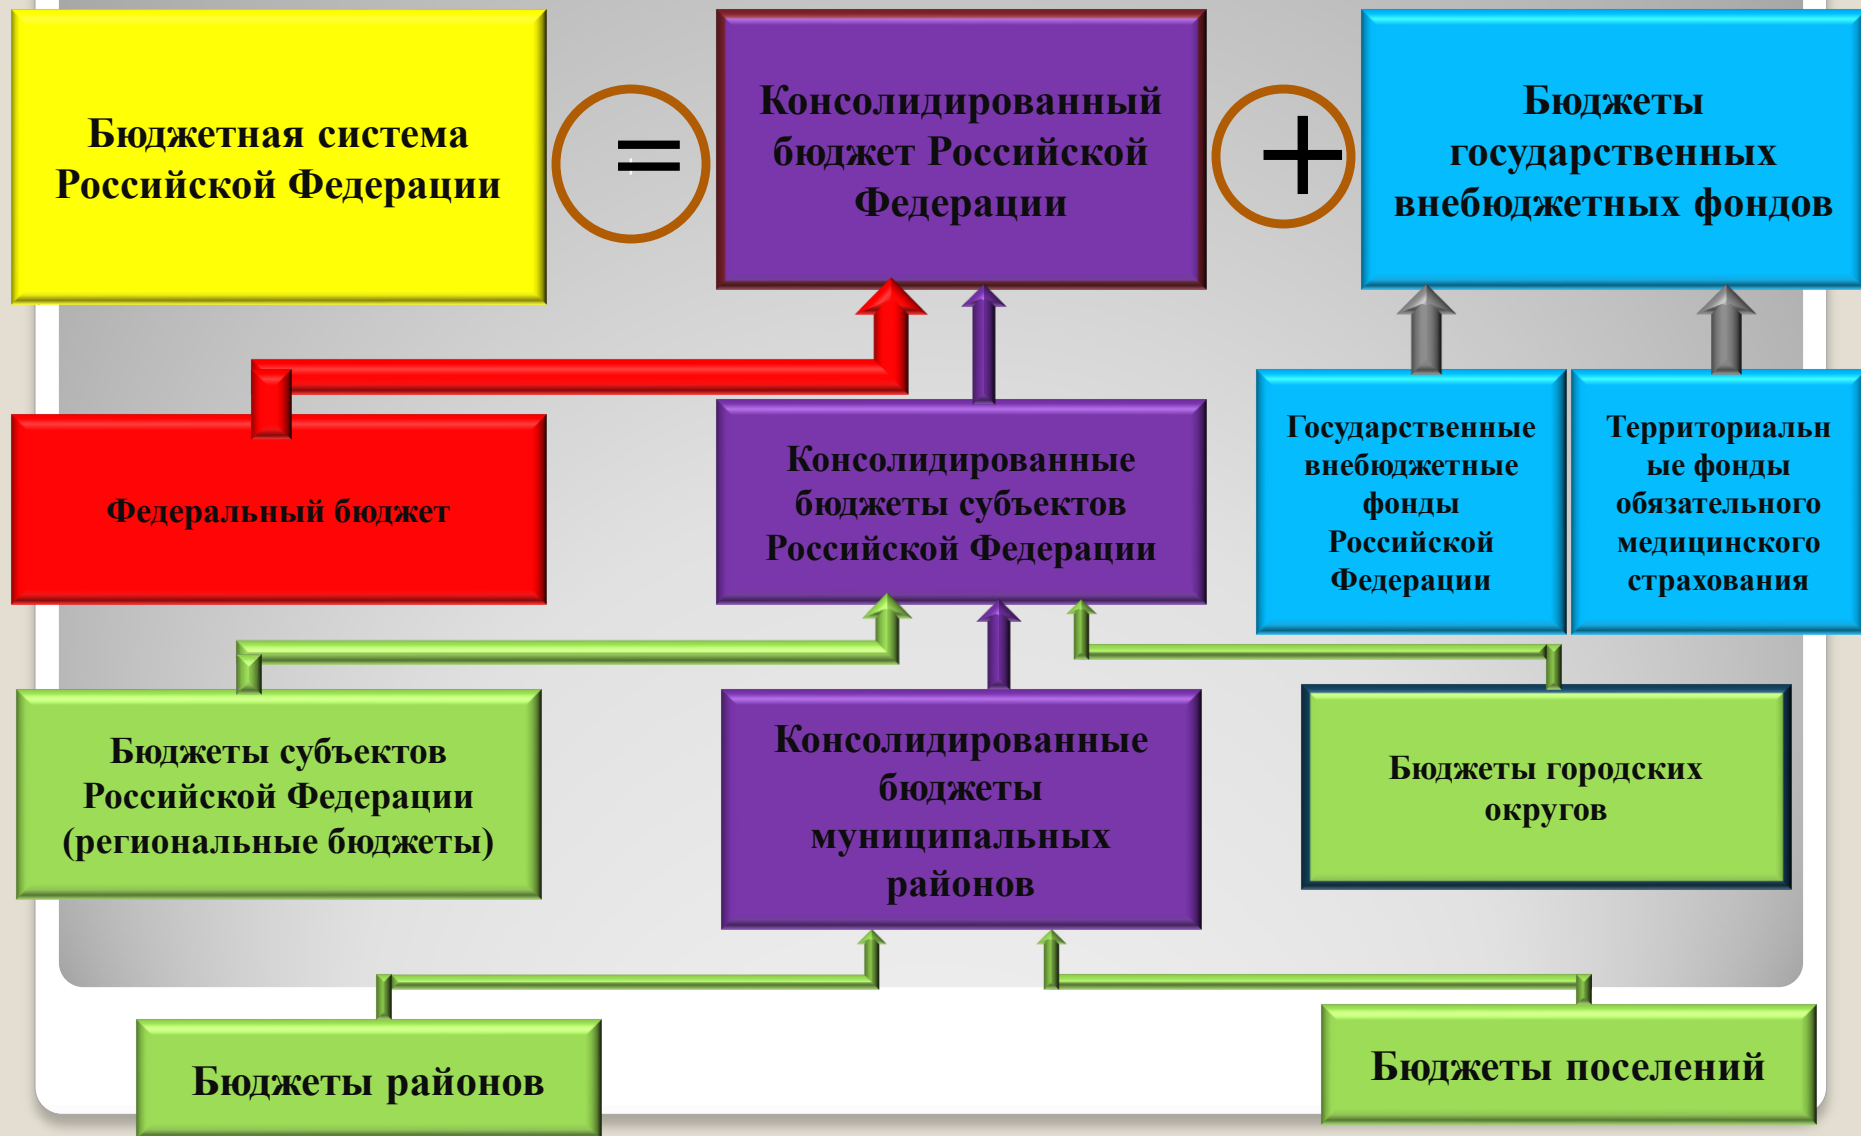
Бюджетная система Российской Федерации

=

Консолидированный бюджет Российской Федерации

+

Бюджеты государственных внебюджетных фондов

Федеральный бюджет

Консолидированные бюджеты субъектов Российской Федерации

Государственные внебюджетные фонды Российской Федерации

Территориальные фонды обязательного медицинского страхования

Бюджеты субъектов Российской Федерации (региональные бюджеты)

Консолидированные бюджеты муниципальных районов

Бюджеты городских округов

Бюджеты районов

Бюджеты поселений